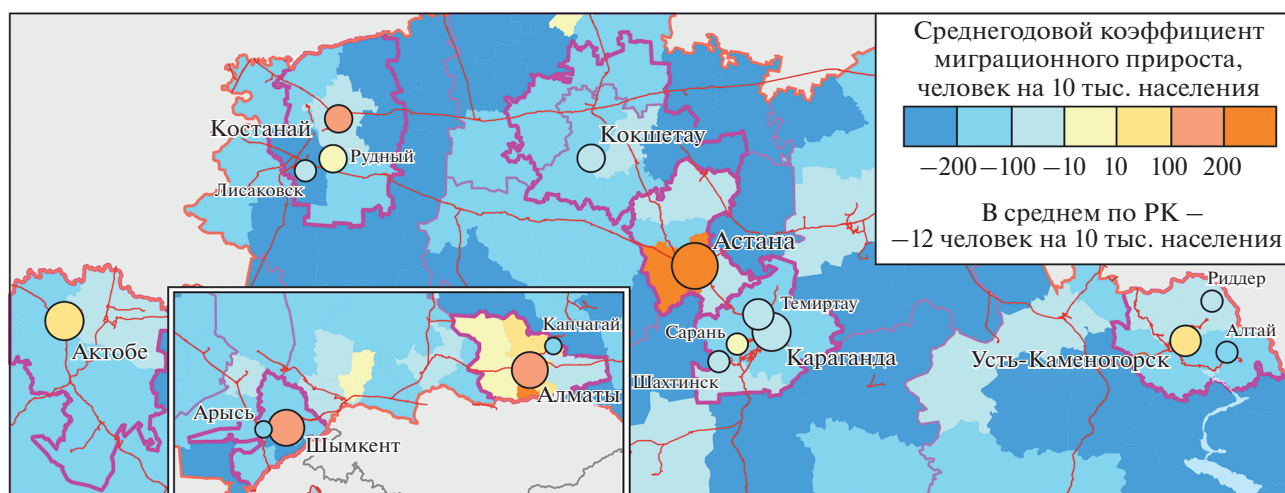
Среднегодовой коэффициент миграционного прироста, человек на 10 тыс. населения

−200 −100 −10 10 100 200

В среднем по РК – −12 человек на 10 тыс. населения

Костанай
Рудный
Лисаковск
Кокшетау
Астана
Актобе
Темиртау
Сарань
Караганда
Шахтинск
Риддер
Алтай
Усть-Каменогорск
Капчагай
Алматы
Арысь
Шымкент